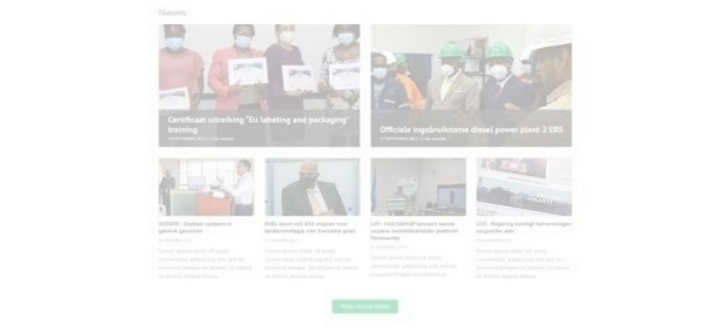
Nieuws

Certificaat uitreiking "Eu labeling and packaging" training

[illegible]

Officiële ingebruikname diesel power plant 2 EBS

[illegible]

SURINAS - Digitaal systeem in gebruik genomen

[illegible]

EBS bouwt mee aan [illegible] landenstrategie met Suriname goed

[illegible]

LVV - FAO/SAFIAP lanceert eerste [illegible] platform Paramaribo

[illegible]

OW - Regering kondigt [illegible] aan

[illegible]

Meer nieuws laden